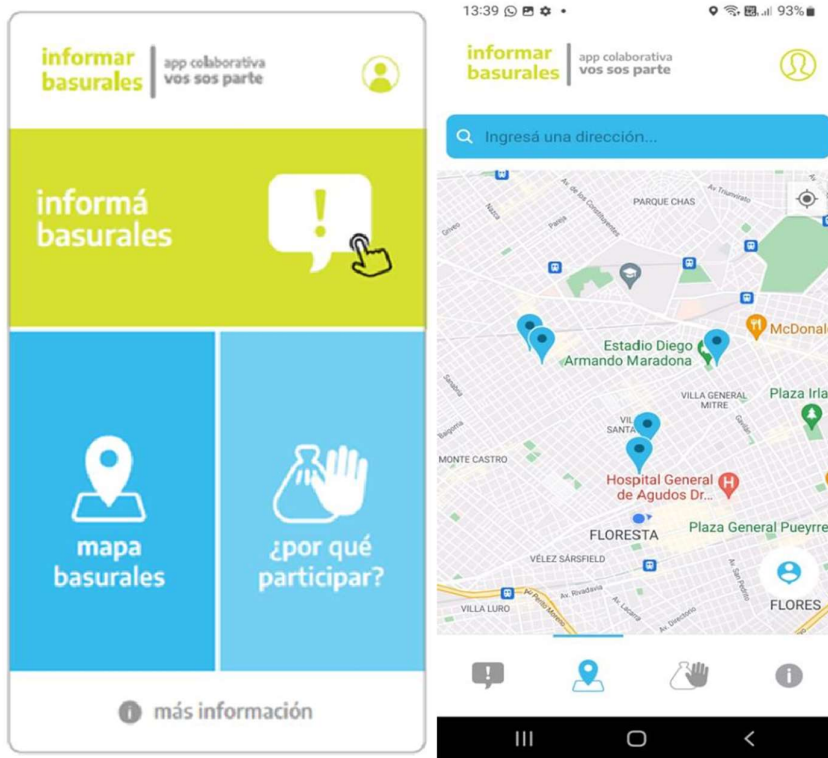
informar basurales | app colaborativa vos sos parte

informá basurales

mapa basurales

¿por qué participar?

más información

13:39 93%

informar basurales | app colaborativa vos sos parte

Ingresá una dirección...

PARQUE CHAS

Av. Triunvirato

Av. de los Constituyentes

Nazca

Gavilán

Estadio Diego Armando Maradona

McDonal

VILLA GENERAL MITRE

Plaza Irla

Segurola

MONTE CASTRO

VIL SANTA

Hospital General de Agudos Dr...

FLORESTA

Plaza General Pueyrre

VÉLEZ SÁRSFIELD

Av. Rivadavia

VILLA LURO

Av. Directorio

FLORES